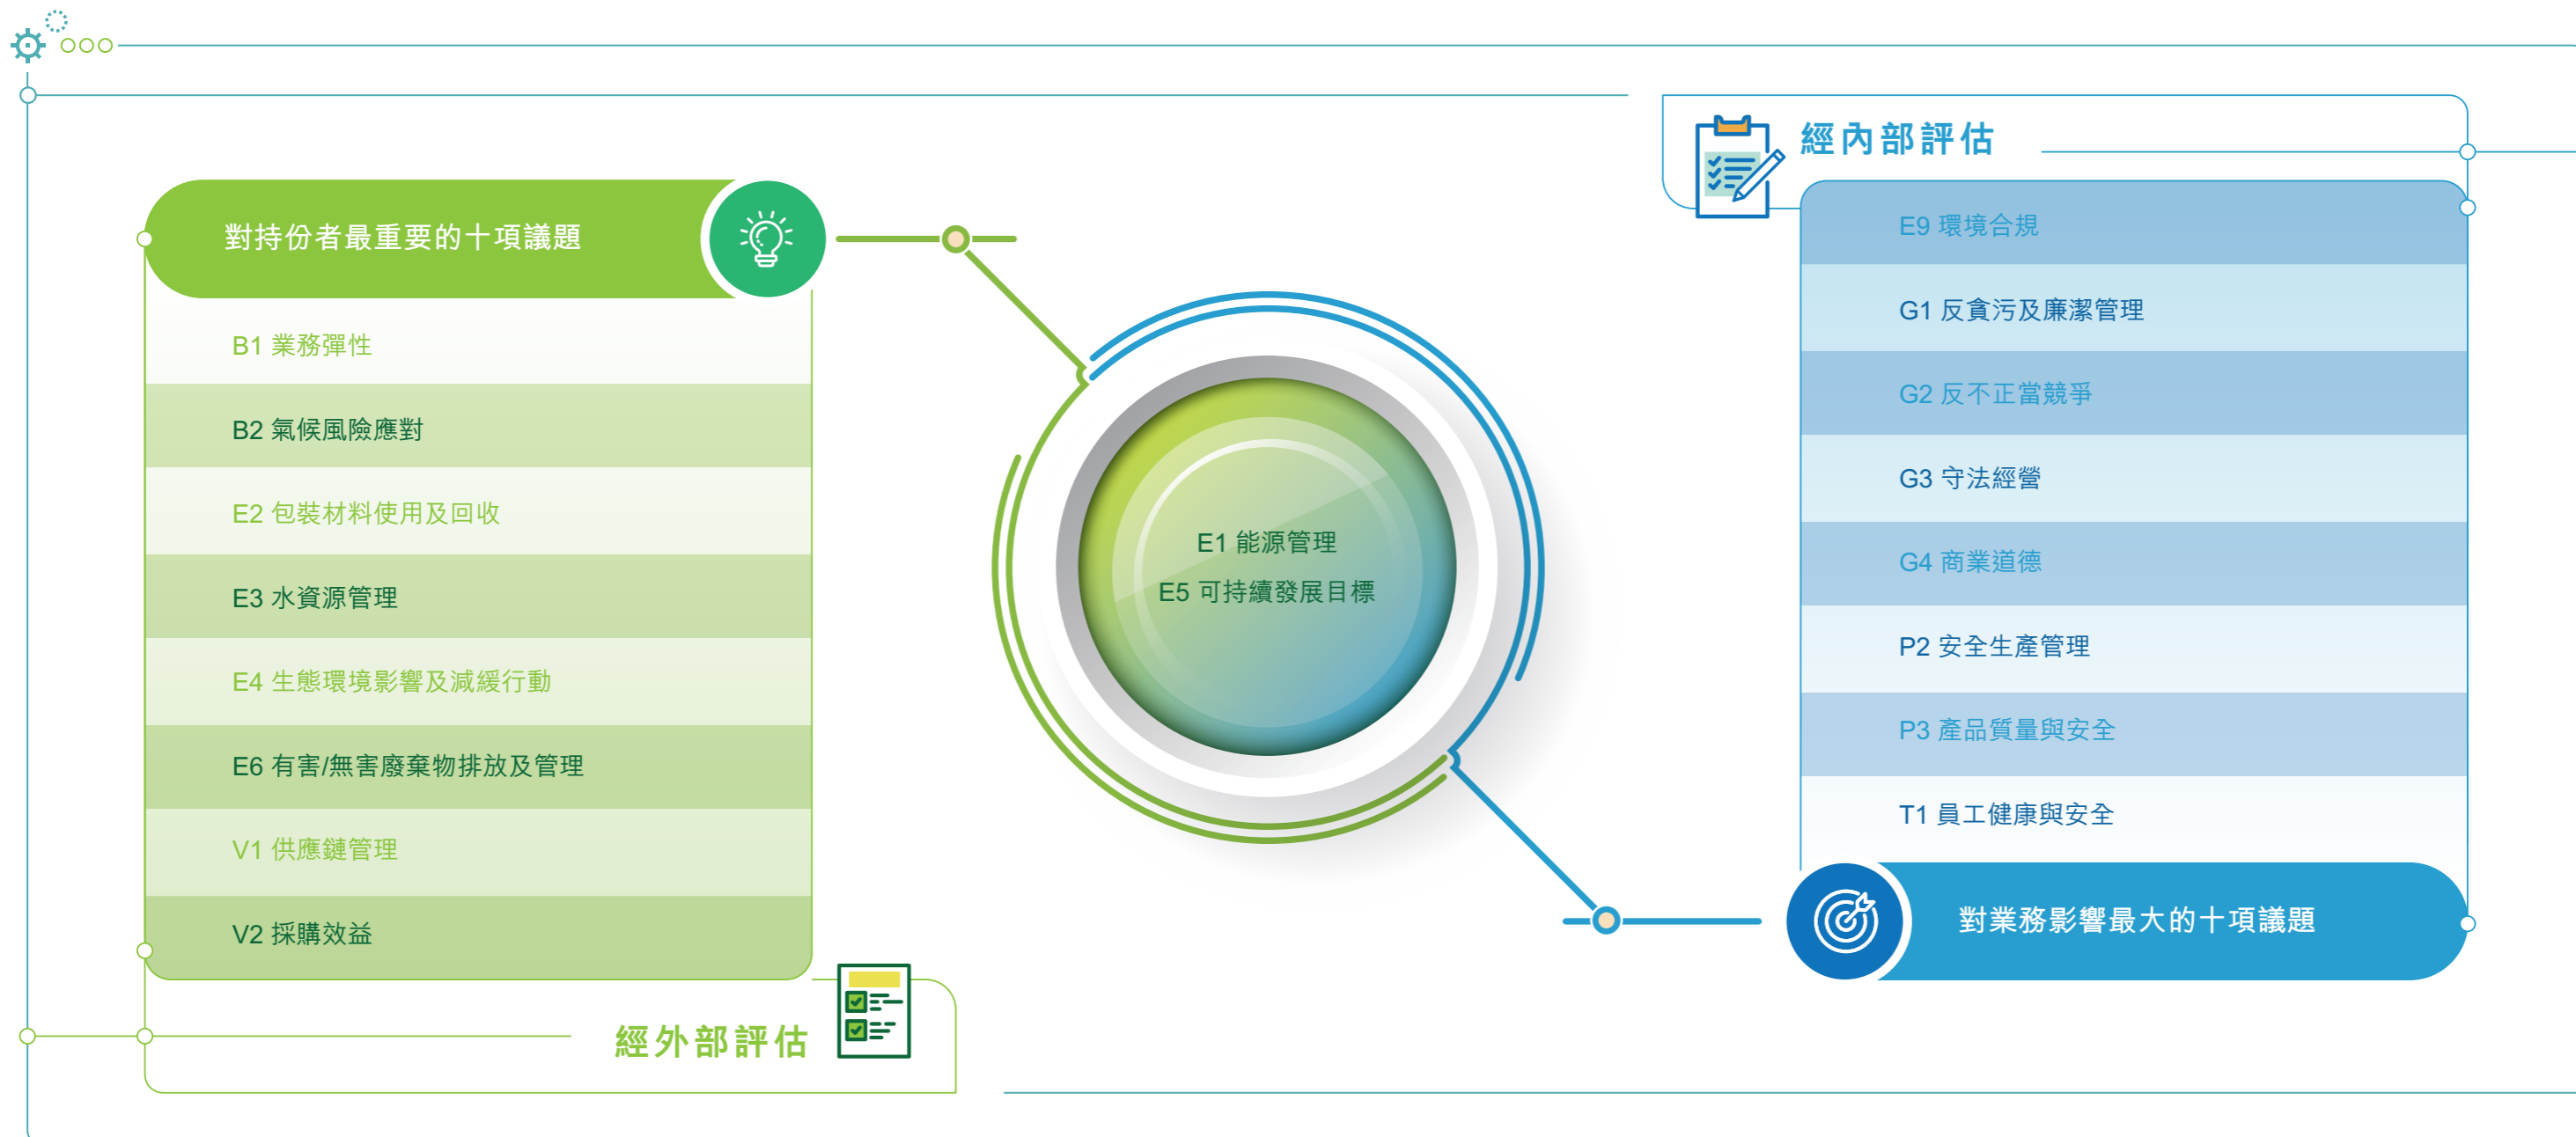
對持份者最重要的十項議題

B1 業務彈性

B2 氣候風險應對

E2 包裝材料使用及回收

E3 水資源管理

E4 生態環境影響及減緩行動

E6 有害/無害廢棄物排放及管理

V1 供應鏈管理

V2 採購效益

經外部評估

E1 能源管理

E5 可持續發展目標

經內部評估

E9 環境合規

G1 反貪污及廉潔管理

G2 反不正當競爭

G3 守法經營

G4 商業道德

P2 安全生產管理

P3 產品質量與安全

T1 員工健康與安全

對業務影響最大的十項議題